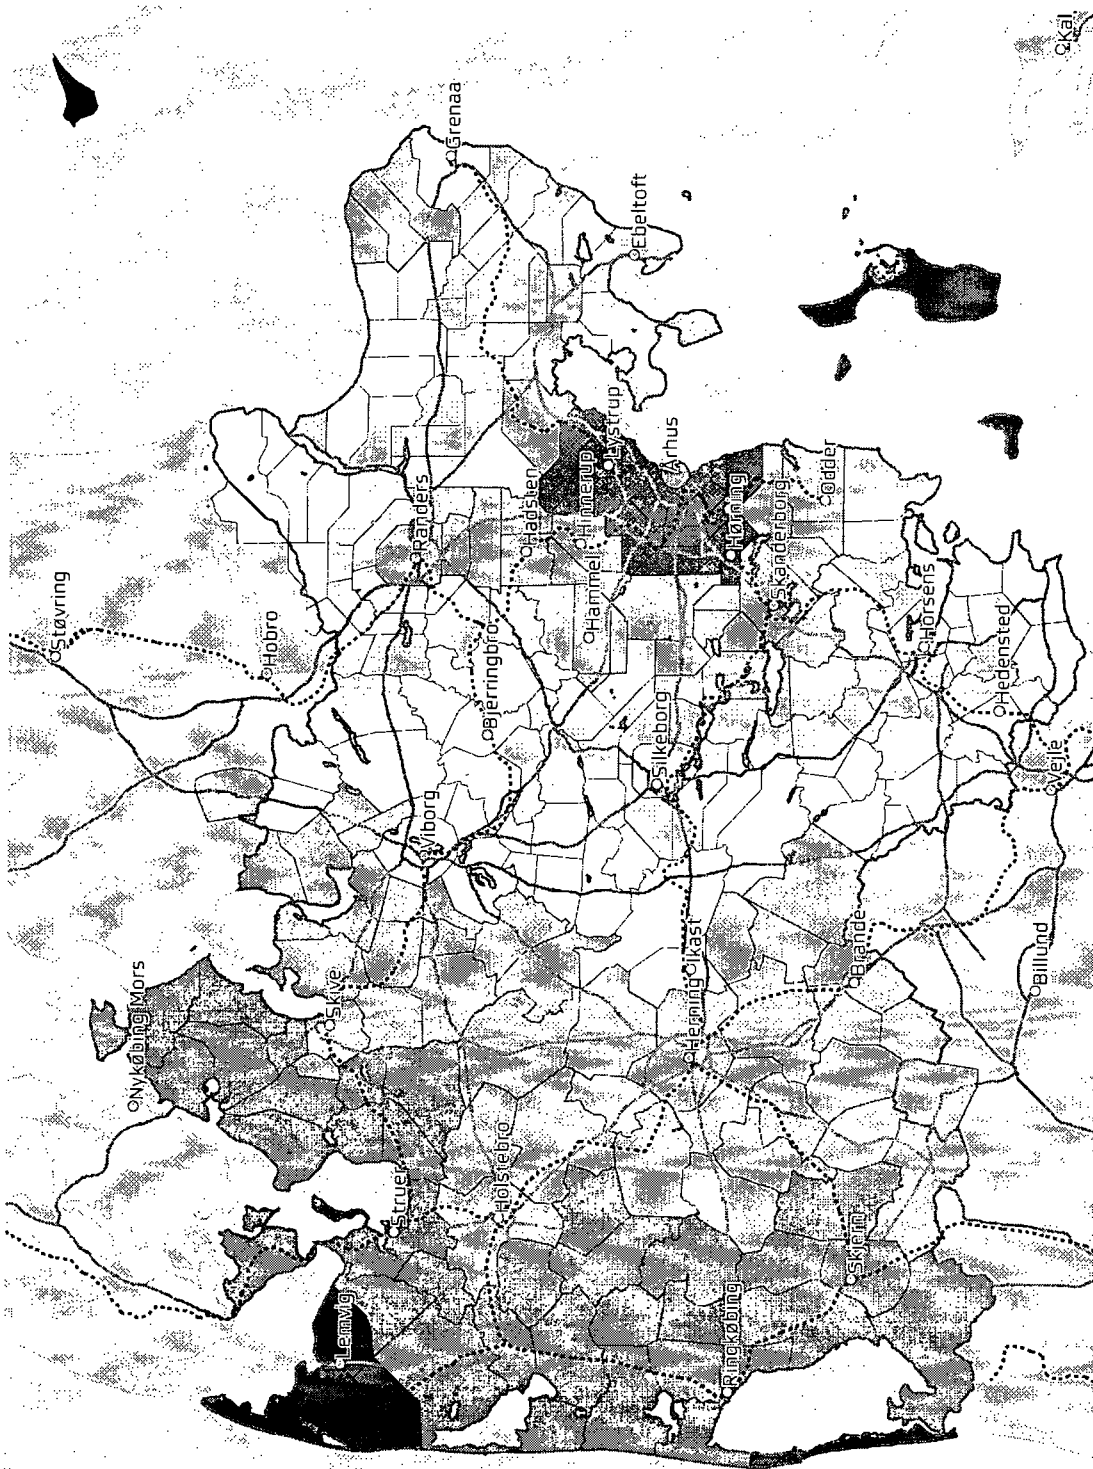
Kal
Grenaa
Ebeltoft
Lystrup
Århus
Odder
Hadsten
Hinnerup
Højbjerg
Skanderborg
Randers
Hammel
Støvring
Hobro
Bjerringbro
Horsens
Hedensted
Silkeborg
Vejle
Viborg
Brande
Ikast
Billund
Nykøbing Mors
Skive
Herning
Struer
Holstebro
Lemvig
Skjern
Ringkøbing